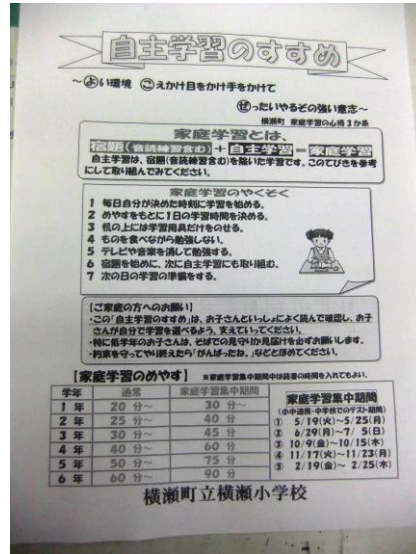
自主学習のすすめ

～よい環境 こえかけ目をかけ手をかけて

ぜったいやるぞの強い意志～

横瀬町 家庭学習の心得3か条

家庭学習とは、

宿題(音読練習含む) + 自主学習 = 家庭学習

自主学習は、宿題(音読練習含む)を除いた学習です。このてびきを参考にして取り組んでください。

家庭学習のやくそく

1 毎日自分が決めた時刻に学習を始める。
2 めやすをもとに1日の学習時間を決める。
3 机の上には学習用具だけをのせる。
4 ものを食べながら勉強しない。
5 テレビや音楽を消して勉強する。
6 宿題を初めに、次に自主学習にも取り組む。
7 次の日の学習の準備をする。

【ご家庭の方へのお願い】
・この「自主学習のすすめ」は、お子さんといっしょによく読んで確認し、お子さんが自分で学習を進められるよう、支えていってください。
・特に低学年のお子さんは、そばでの見守り(見届け)を必ずお願いします。
・約束を守ってやり終えたら「がんばったね。」などと褒めてください。

【家庭学習のめやす】 ※家庭学習集中期間中は読書の時間を入れてもよい。

| 学年 | 通常 | 家庭学習集中期間 |
|---|---|---|
| 1年 | 20分～ | 30分～ |
| 2年 | 25分～ | 40分～ |
| 3年 | 30分～ | 45分～ |
| 4年 | 40分～ | 60分～ |
| 5年 | 50分～ | 75分～ |
| 6年 | 60分～ | 90分～ |

家庭学習集中期間
(中学校・中学校でのテスト期間)
① 5/19(火)～5/25(月)
② 6/29(月)～7/5(日)
③ 10/9(金)～10/15(木)
④ 11/17(火)～11/23(月)
⑤ 2/19(金)～2/25(木)

横瀬町立横瀬小学校